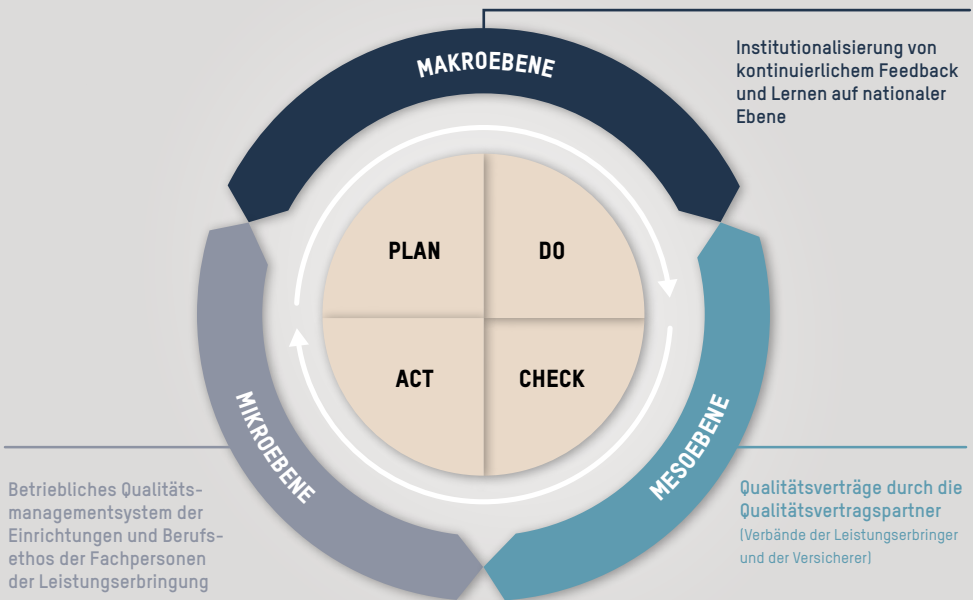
MAKROEBENE

Institutionalisierung von kontinuierlichem Feedback und Lernen auf nationaler Ebene

PLAN

DO

ACT

CHECK

MIKROEBENE

MESOEBENE

Betriebliches Qualitätsmanagementsystem der Einrichtungen und Berufsethos der Fachpersonen der Leistungserbringung

Qualitätsverträge durch die Qualitätsvertragspartner
(Verbände der Leistungserbringer und der Versicherer)